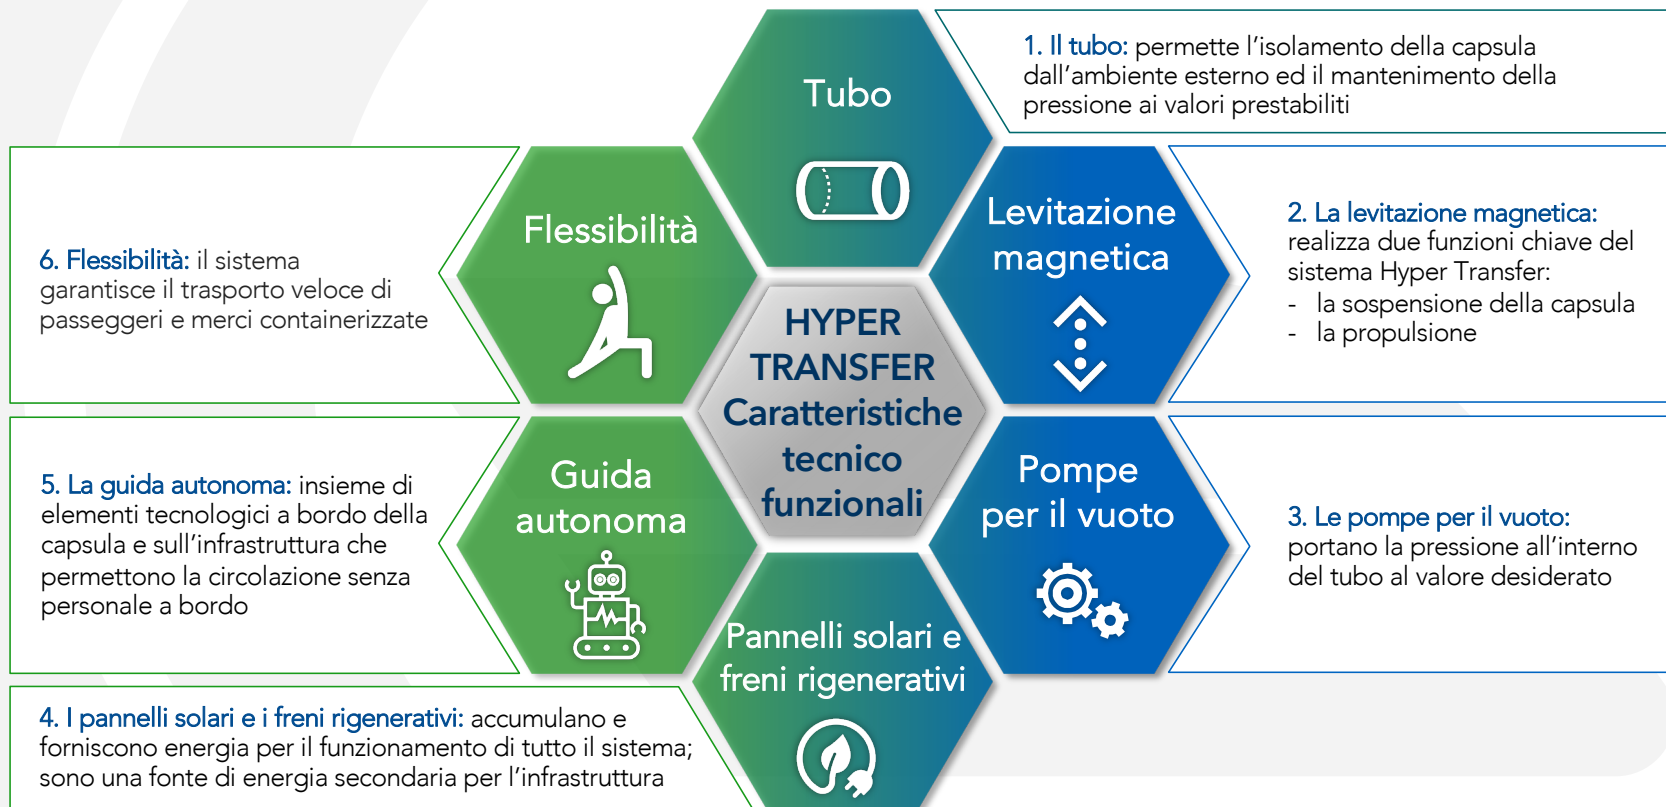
HYPER TRANSFER Caratteristiche tecnico funzionali

Tubo

1. Il tubo: permette l'isolamento della capsula dall'ambiente esterno ed il mantenimento della pressione ai valori prestabiliti

Levitazione magnetica

2. La levitazione magnetica: realizza due funzioni chiave del sistema Hyper Transfer:
- la sospensione della capsula
- la propulsione

Pompe per il vuoto

3. Le pompe per il vuoto: portano la pressione all'interno del tubo al valore desiderato

Pannelli solari e freni rigenerativi

4. I pannelli solari e i freni rigenerativi: accumulano e forniscono energia per il funzionamento di tutto il sistema; sono una fonte di energia secondaria per l'infrastruttura

Guida autonoma

5. La guida autonoma: insieme di elementi tecnologici a bordo della capsula e sull'infrastruttura che permettono la circolazione senza personale a bordo

Flessibilità

6. Flessibilità: il sistema garantisce il trasporto veloce di passeggeri e merci containerizzate